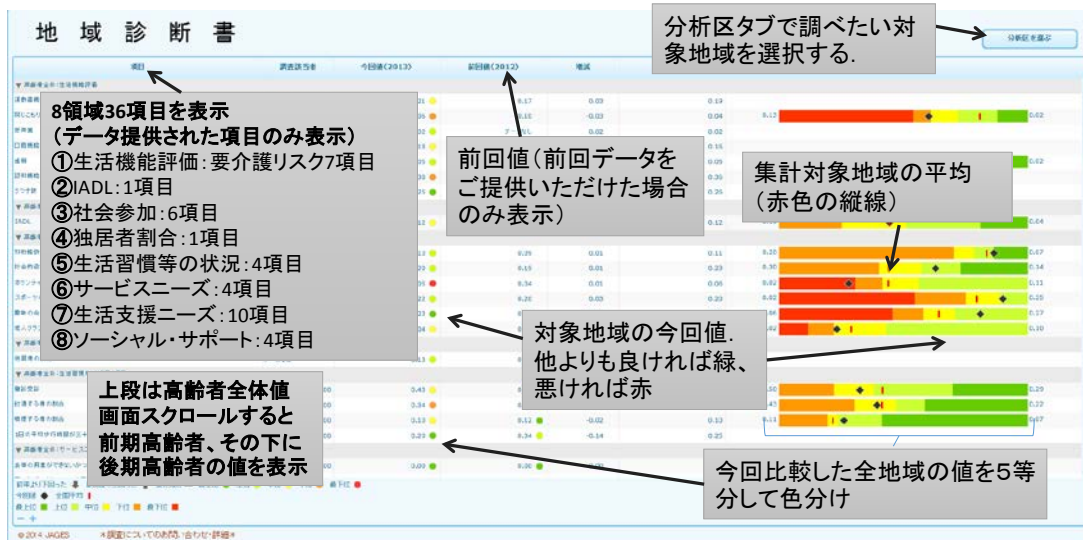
地 域 診 断 書

分析区タブで調べたい対象地域を選択する.

分析区を選ぶ

項目　調査該当者　今回値(2013)　前回値(2012)　増減

8領域36項目を表示
(データ提供された項目のみ表示)
①生活機能評価:要介護リスク7項目
②IADL:1項目
③社会参加:6項目
④独居者割合:1項目
⑤生活習慣等の状況:4項目
⑥サービスニーズ:4項目
⑦生活支援ニーズ:10項目
⑧ソーシャル・サポート:4項目

前回値(前回データをご提供いただけた場合のみ表示)

集計対象地域の平均
(赤色の縦線)

対象地域の今回値.
他よりも良ければ緑、
悪ければ赤

上段は高齢者全体値
画面スクロールすると
前期高齢者、その下に
後期高齢者の値を表示

今回比較した全地域の値を5等分して色分け

© 2014 JAGES